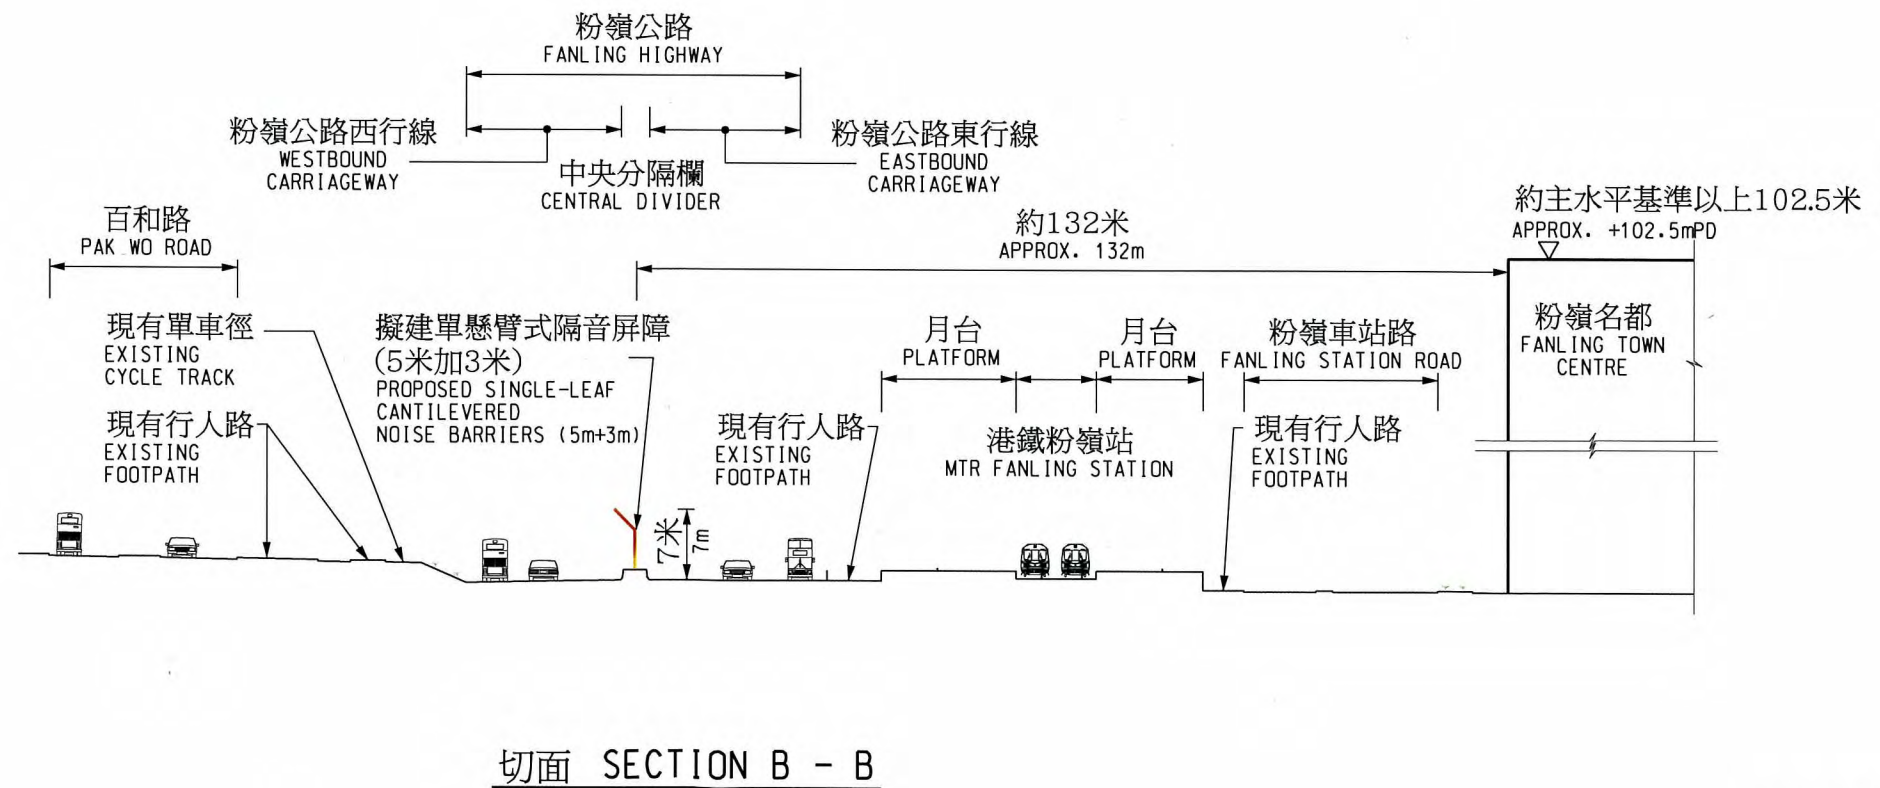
粉嶺公路
FANLING HIGHWAY

粉嶺公路西行線
WESTBOUND CARRIAGEWAY

中央分隔欄
CENTRAL DIVIDER

粉嶺公路東行線
EASTBOUND CARRIAGEWAY

百和路
PAK WO ROAD

約132米
APPROX. 132m

約主水平基準以上102.5米
APPROX. +102.5mPD

現有單車徑
EXISTING CYCLE TRACK

擬建單懸臂式隔音屏障
(5米加3米)
PROPOSED SINGLE-LEAF CANTILEVERED NOISE BARRIERS (5m+3m)

月台
PLATFORM

月台
PLATFORM

粉嶺車站路
FANLING STATION ROAD

粉嶺名都
FANLING TOWN CENTRE

現有行人路
EXISTING FOOTPATH

現有行人路
EXISTING FOOTPATH

港鐵粉嶺站
MTR FANLING STATION

現有行人路
EXISTING FOOTPATH

7米
7m

切面 SECTION B - B